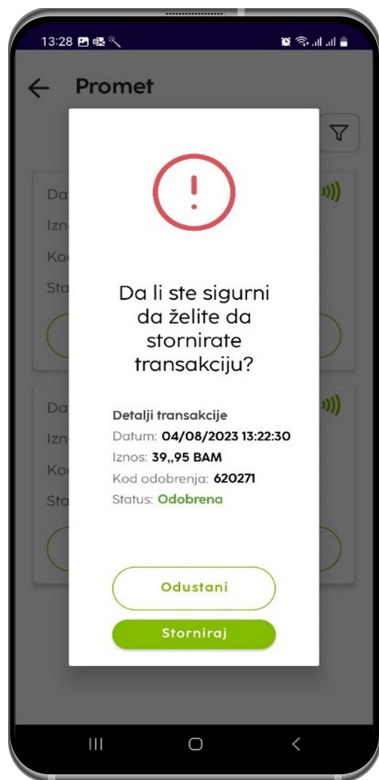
13:28

Promet

Da
Izn
Ko
Sta

Da
Izn
Ko
Sta

!

Da li ste sigurni da želite da stornirate transakciju?

Detalji transakcije
Datum: 04/08/2023 13:22:30
Iznos: 39,,95 BAM
Kod odobrenja: 620271
Status: Odobrena

Odustani

Storniraj